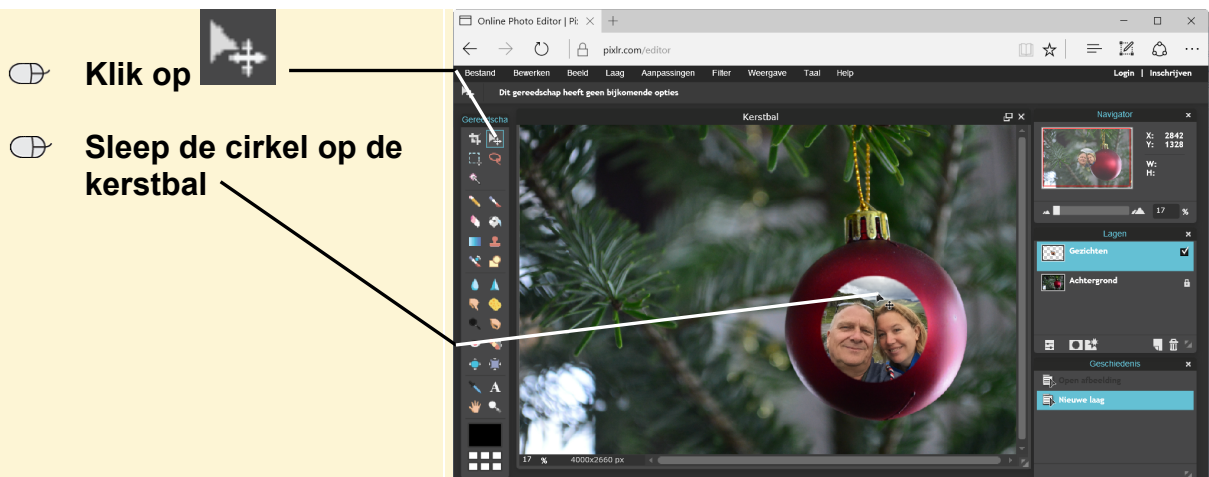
Klik op

Sleep de cirkel op de kerstbal

Online Photo Editor | Pi ×

pixlr.com/editor

Bestand Bewerken Beeld Laag Aanpassingen Filter Weergave Taal Help

Login | Inschrijven

Dit gereedschap heeft geen bijkomende opties

Gereedscha

Kerstbal

Navigator

X: 2842
Y: 1328
W:
H:

17 %

Lagen

Gezichten

Achtergrond

Geschiedenis

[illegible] afbeelding

Nieuwe laag

17 % 4000x2660 px